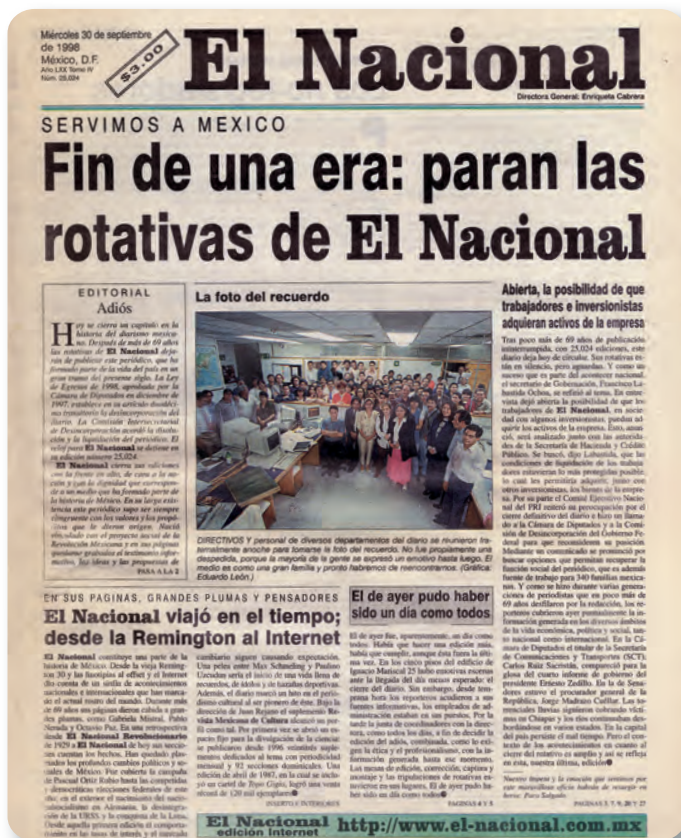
Miércoles 30 de septiembre de 1998
México, D.F.
Año LXX Tomo IV
Núm. 25,024

$3.00

El Nacional

Directora General: Enriqueta Cabrera

SERVIMOS A MEXICO

Fin de una era: paran las rotativas de El Nacional

EDITORIAL
Adiós

Hoy se cierra un capítulo en la historia del diarismo mexicano. Después de más de 69 años las rotativas de El Nacional dejarán de publicar este periódico, que ha formado parte de la vida del país en un gran tramo del presente siglo. La Ley de Egresos de 1998, aprobada por la Cámara de Diputados en diciembre de 1997, establece en su artículo decimonoveno transitorio la desincorporación del diario. La Comisión Intersecretarial de Desincorporación acordó la disolución y la liquidación del periódico. El tiraje para El Nacional se detiene en su edición número 25,024.

El Nacional cierra sus ediciones con la frente en alto, de cara a la nación y con la dignidad que corresponde a un medio que ha formado parte de la historia de México. En su larga existencia este periódico supo ser siempre congruente con los valores y los propósitos que le dieron origen. Nació vinculado con el proyecto social de la Revolución Mexicana y en sus páginas quedaron grabados el testimonio informativo, las ideas y las propuestas de
PASA A LA 2

La foto del recuerdo

DIRECTIVOS y personal de diversos departamentos del diario se reunieron fraternalmente anoche para tomarse la foto del recuerdo. No fue propiamente una despedida, porque la mayoría de la gente se expresó un emotivo hasta luego. El medio es como una gran familia y pronto habremos de reencontrarnos. (Gráfica: Eduardo León.)

Abierta, la posibilidad de que trabajadores e inversionistas adquieran activos de la empresa

Tras poco más de 69 años de publicación ininterrumpida, con 25,024 ediciones, este diario deja hoy de circular. Sus rotativas se ven en silencio, pero aguardan. Y como un suceso que es parte del acontecer nacional, el secretario de Gobernación, Francisco Labastida Ochoa, se refirió al tema. En entrevista dejó abierta la posibilidad de que los trabajadores de El Nacional, en sociedad con algunos inversionistas, puedan adquirir los activos de la empresa. Esto, anunció, será realizado junto con las autoridades de la Secretaría de Hacienda y Crédito Público. Se buscó, dijo Labastida, que las condiciones de liquidación de los trabajadores estuvieran lo más protegidas posible, lo cual les permitirá adquirir, junto con otros inversionistas, los bienes de la empresa. Por su parte el Comité Ejecutivo Nacional del PRI externó su preocupación por el cierre definitivo del diario e hizo un llamado a la Cámara de Diputados y a la Comisión de Desincorporación del Gobierno Federal para que reconsideren su posición. Mediante un comunicado se pronunció por buscar opciones que permitan recuperar la función social del periódico, que es además fuente de trabajo para 340 familias mexicanas. Y como se hizo durante varias generaciones de periodistas que en poco más de 69 años decidieron por la redacción, los reporteros cubrieron por postrera ocasión la información generada en los diversos ámbitos de la vida económica, política y social, tanto nacional como internacional. En la Cámara de Diputados el titular de la Secretaría de Comunicaciones y Transportes (SCT), Carlos Ruiz Sacristán, compareció para la glosa del cuarto informe de gobierno del presidente Ernesto Zedillo. En la de Senadores estuvo el procurador general de la República, Jorge Madrazo Cuéllar. Los tremendos lluvias siguieron cobrando víctimas en Chiapas y los ríos continuaban desbordándose en varios estados. En la capital del país persiste el mal tiempo. Pero el contexto de los acontecimientos en cuanto al cierre del matutino es amplio y así se refleja en esta, nuestra última, edición●

Nuestro tiempo y la emoción que sentimos por este maravilloso oficio habrán de recoger en su forma: Para Salgado
PAGINAS 5, 7, 9, 20 Y 27

EN SUS PAGINAS, GRANDES PLUMAS Y PENSADORES
El Nacional viajó en el tiempo; desde la Remington al Internet

El Nacional constituye una parte de la historia de México. Desde la vieja Remington 30 y las linotipias al offset y el Internet dio cuenta de un sinfín de acontecimientos nacionales e internacionales que han marcado el actual rumbo del mundo. Durante más de 69 años sus páginas dieron cabida a grandes plumas, como Gabriela Mistral, Pablo Neruda y Octavio Paz. En sus retrospectivas desde El Nacional Revolucionario de 1929 a El Nacional de hoy sus secciones cuentan los hechos. Han quedado plasmados los profundos cambios públicos y sociales de México. Por cubrir la campaña de Pascual Ortiz Rubio hasta las contiendas democráticas recientes federales de este año en el exterior el nacimiento del nacionalsocialismo en Alemania, la desintegración de la URSS y la caída del Muro de Berlín. Desde aquella primera edición el contenido en las tareas de interés y el mercado

cambiario siguen causando expectación. Una pelea entre Max Schmeling y Paulino Uzcudun sería el inicio de una vida llena de anécdotas, de ídolos y de hazañas deportivas. Además, el diario marcó un hito en el periodismo cultural al ser pionero de éste. Bajo la dirección de Juan Rejano el suplemento Revista Mexicana de Cultura alcanzó su perfil como tal. Por primera vez se abrió un espacio fijo para la divulgación de la ciencia: se publicaron desde 1996 números suplementos dedicados al tema con periodicidad semanal y 92 ediciones dominicales. Una edición de abril de 1987, en la cual se incluyó un cartel de Toyo Gijón, logró una venta récord de 120 mil ejemplares●
INSERTO E INTERIORES

El de ayer pudo haber sido un día como todos

El de ayer fue, aparentemente, un día como todos. Había que hacer una edición más. Había que cumplir, aunque ésta fuera la última vez. En los cinco pisos del edificio de Ignacio Mariscal 25 hubo nuestros rostros ante la llegada del día menos esperado: el cierre del diario. Sin embargo, desde temprana hora los reporteros acudieron a sus fuentes informativas, los empleados de administración estaban en sus puestos. Por la tarde la junta de coordinadores con la directora, como todos los días, a fin de decidir la edición del adiós, combinada, como lo exigen la ética y el profesionalismo, con la información generada hasta ese momento. Así horas de edición, corrección, captura y armado y las tripulaciones de rotativas reunieron en sus lugares. El de ayer pudo haber sido un día como todos●
PAGINAS 4 Y 5

El Nacional edición internet
http://www.el-nacional.com.mx